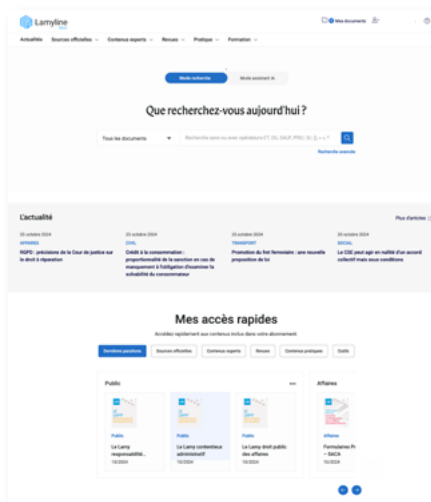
Lamyline

Mes documents

Actualités Sources officielles Contenus experts Revues Pratique Formation

Mode recherche Mode assistant IA

Que recherchez-vous aujourd'hui ?

Tous les documents

Recherche avancée

L'actualité

Plus d'articles

25 octobre 2024
AFFAIRES
RGPD : précisions de la Cour de justice sur le droit à réparation

25 octobre 2024
CIVIL
Crédit à la consommation : proportionnalité de la sanction en cas de manquement à l'obligation d'examiner la solvabilité du consommateur

25 octobre 2024
TRANSPORT
Promotion du fret ferroviaire : une nouvelle proposition de loi

25 octobre 2024
SOCIAL
Le CSE peut agir en nullité d'un accord collectif mais sous conditions

Mes accès rapides

Accédez rapidement aux contenus inclus dans votre abonnement

Dernières parutions Sources officielles Contenus experts Revues Contenus pratiques Outils

Public

Affaires

Public
Le Lamy responsabilité...
10/2024

Public
Le Lamy contentieux administratif
10/2024

Public
Le Lamy droit public des affaires
10/2024

Affaires
Formulaires Pr... - SACA
10/2024